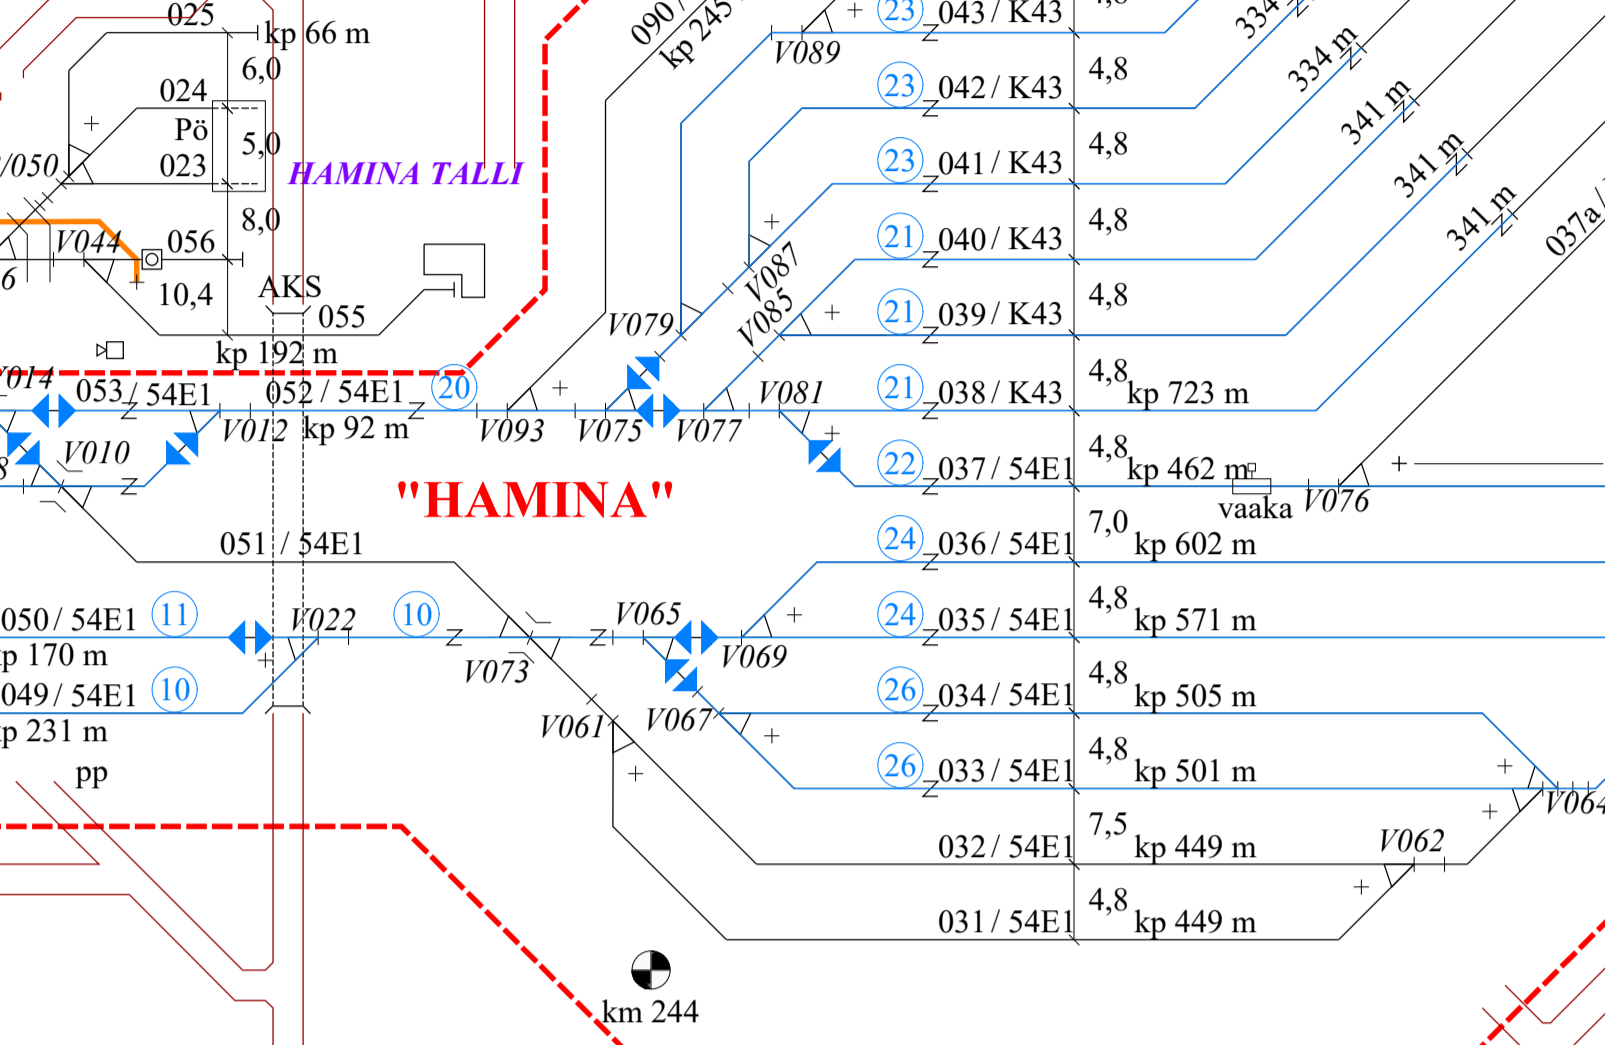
025
kp 66 m
6,0
024
Pö
5,0
023
/050
HAMINA TALLI
8,0
V044
056
6
10,4
AKS
055
kp 192 m
014
053 / 54E1
052 / 54E1
20
V012
kp 92 m
V010
8
"HAMINA"
051 / 54E1
050 / 54E1
11
V022
10
p 170 m
049 / 54E1
10
p 231 m
pp
090
kp 245
V089
23
043 / K43
23
042 / K43
4,8
23
041 / K43
4,8
V087
21
040 / K43
4,8
V085
V079
21
039 / K43
4,8
V081
21
038 / K43
4,8
kp 723 m
V093
V075
V077
22
037 / 54E1
4,8
kp 462 m
vaaka
V076
24
036 / 54E1
7,0
kp 602 m
V065
24
035 / 54E1
4,8
kp 571 m
V073
V069
26
034 / 54E1
4,8
kp 505 m
V061
V067
26
033 / 54E1
4,8
kp 501 m
V064
032 / 54E1
7,5
kp 449 m
V062
031 / 54E1
4,8
kp 449 m
km 244
334
334 m
341 m
341 m
341 m
037a